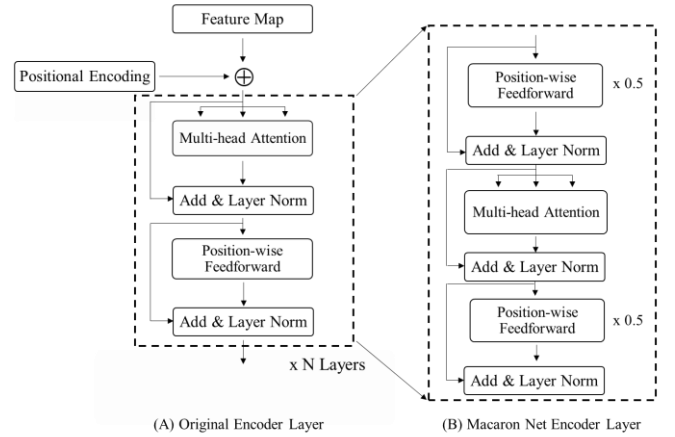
Feature Map

Positional Encoding

$\oplus$

Multi-head Attention

Add & Layer Norm

Position-wise Feedforward

Add & Layer Norm

x N Layers

Position-wise Feedforward

x 0.5

Add & Layer Norm

Multi-head Attention

Add & Layer Norm

Position-wise Feedforward

x 0.5

Add & Layer Norm

(A) Original Encoder Layer

(B) Macaron Net Encoder Layer